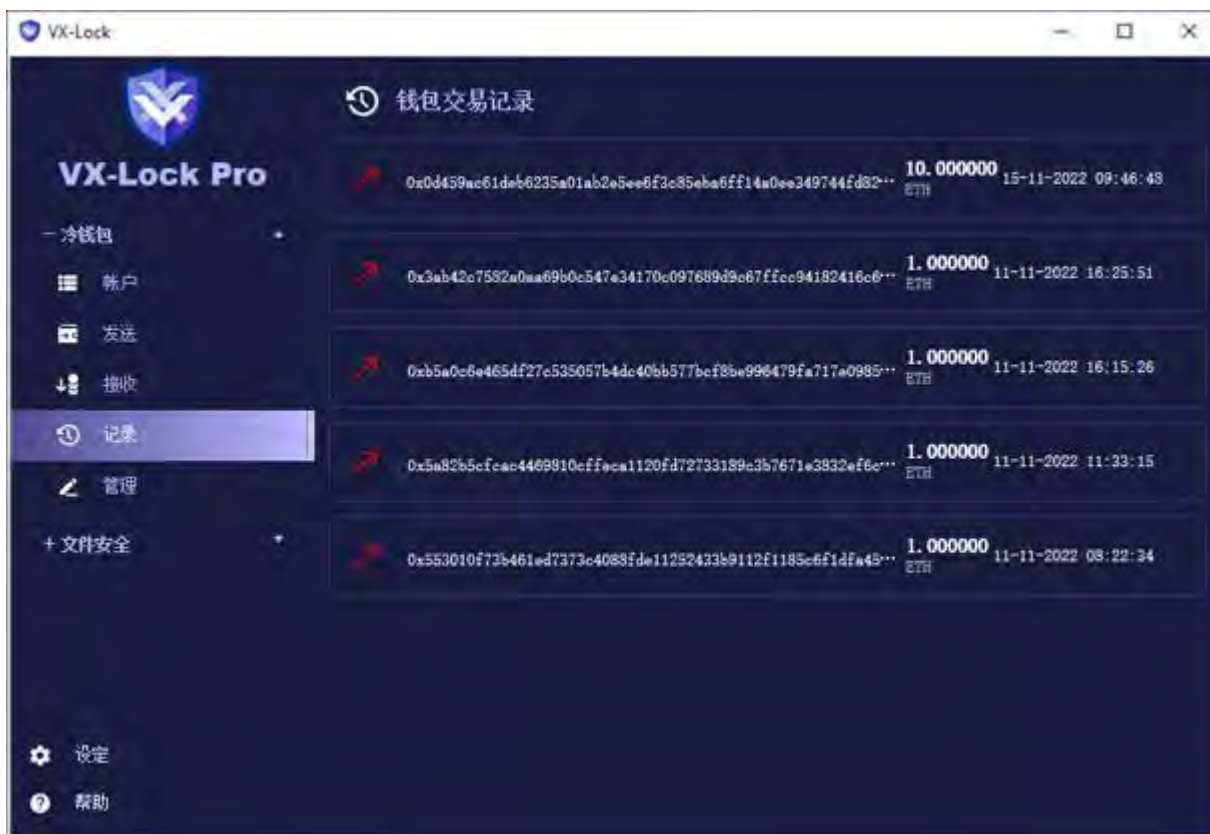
VX-Lock

VX-Lock Pro

- 冷钱包
帐户
发送
接收
记录
管理
+ 文件安全

设定
帮助

钱包交易记录

| | | |
|---|---|---|
| 0x0d459ac61deb6235a01ab2e5ee6f3c85eba6ff14a0ee349744fd82··· | 10.000000 ETH | 15-11-2022 09:46:43 |
| 0x3ab42c7532a0aa69b0c547e34170c097689d9c67ffcc94182416c6··· | 1.000000 ETH | 11-11-2022 16:25:51 |
| 0xb5a0c6e465df27e535057b4dc40bb577bcf8be996479fa717e0985··· | 1.000000 ETH | 11-11-2022 16:15:26 |
| 0x5a82b5cfcac4469810cffeca1120fd72733189c3b7671e3832ef6c··· | 1.000000 ETH | 11-11-2022 11:33:15 |
| 0x553010f73b461ed7373c4088fde11252433b9112f1185c6f1dfa45··· | 1.000000 ETH | 11-11-2022 08:22:34 |